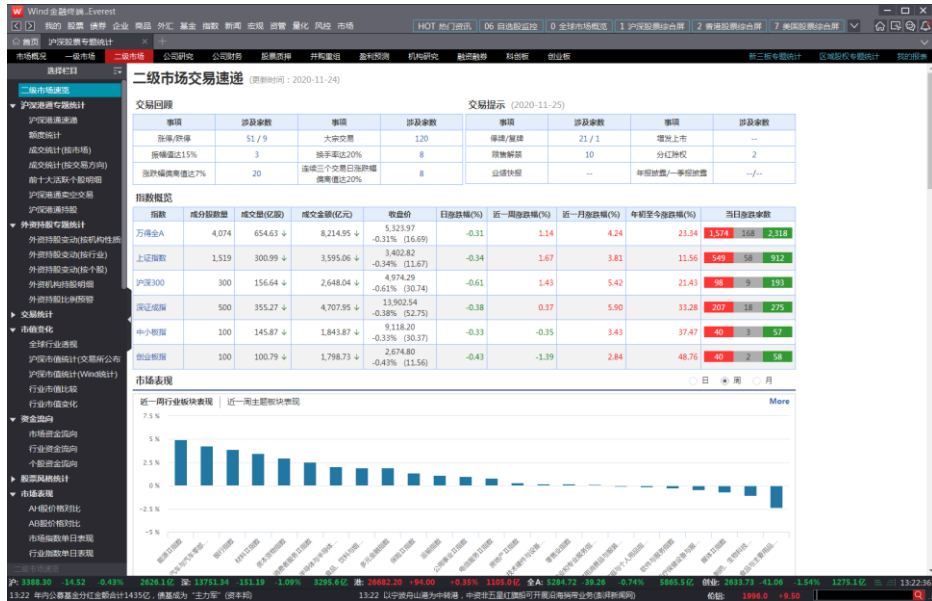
W Wind金融终端...Everest

我的 股票 债券 企业 商品 外汇 基金 指数 新闻 宏观 资管 量化 风险 市场

HOT 热门资讯 | 06 自选股监控 | 0 全球市场概览 | 1 沪深股票综合屏 | 2 香港股票综合屏 | 7 美国股票综合屏

首页 | 沪深股票专题统计 | +

市场概况 | 一级市场 | 二级市场 | 公司研究 | 公司财务 | 股票质押 | 并购重组 | 盈利预测 | 机构研究 | 融资融券 | 科创板 | 创业板 | 新三板专题统计 | 区域股权专题统计 | 我的报表

选择栏目

二级市场速递
▼ 沪深港通专题统计
沪深港通速递
额度统计
成交统计(按市场)
成交统计(按交易方向)
前十大活跃个股明细
沪深港通全交易
沪深港通持股
▼ 外资持股专题统计
外资持股变动(按机构性质)
外资持股变动(按行业)
外资持股变动(按个股)
外资机构持股明细
外资持股比例预警
▶ 交易统计
▼ 市值变化
全球行业透视
沪深市值统计(交易所公布)
沪深市值统计(Wind统计)
行业市值比较
行业市值变化
▼ 资金流向
市场资金流向
行业资金流向
个股资金流向
▶ 股票风格统计
▼ 市场表现
AH股价格对比
AB股价格对比
市场指数单日表现
行业指数单日表现
二级市场速递

二级市场交易速递 (更新时间：2020-11-24)

交易回顾

| 事项 | 涉及家数 | 事项 | 涉及家数 |
|---|---|---|---|
| 涨停/跌停 | 51 / 9 | 大宗交易 | 120 |
| 振幅超过15% | 3 | 换手率超20% | 8 |
| 涨跌幅偏离值达7% | 20 | 连续三个交易日涨跌幅偏离值达20% | 8 |

交易提示 (2020-11-25)

| 事项 | 涉及家数 | 事项 | 涉及家数 |
|---|---|---|---|
| 停牌/复牌 | 21 / 1 | 增发上市 | -- |
| 限售解禁 | 10 | 分红除权 | 2 |
| 业绩快报 | -- | 年报披露/一季报披露 | --/-- |

指数概览

| 指数 | 成分股数量 | 成交量(亿股) | 成交金额(亿元) | 收盘价 | 日涨跌幅(%) | 近一周涨跌幅(%) | 近一月涨跌幅(%) | 年初至今涨跌幅(%) | 当日涨跌家数 |
|---|---|---|---|---|---|---|---|---|---|
| 万得全A | 4,074 | 654.63 ↓ | 8,214.95 ↓ | 5,323.97 -0.31% (16.69) | -0.31 | 1.14 | 4.24 | 23.34 | 1,574 168 2,318 |
| 上证指数 | 1,519 | 300.99 ↓ | 3,595.06 ↓ | 3,402.82 -0.34% (11.67) | -0.34 | 1.67 | 3.81 | 11.56 | 549 58 912 |
| 沪深300 | 300 | 156.64 ↓ | 2,648.04 ↓ | 4,974.29 -0.61% (30.74) | -0.61 | 1.43 | 5.42 | 21.43 | 98 9 193 |
| 深证成指 | 500 | 355.27 ↓ | 4,707.95 ↓ | 13,902.54 -0.38% (52.75) | -0.38 | 0.37 | 5.90 | 33.28 | 207 18 275 |
| 中小板指 | 100 | 145.87 ↓ | 1,843.87 ↓ | 9,118.20 -0.33% (30.37) | -0.33 | -0.35 | 3.43 | 37.47 | 40 3 57 |
| 创业板指 | 100 | 100.79 ↓ | 1,798.73 ↓ | 2,674.80 -0.43% (11.56) | -0.43 | -1.39 | 2.84 | 48.76 | 40 2 58 |

市场表现 ○日 ●周 ○月

近一周行业板块表现 | 近一周主题板块表现 More

7.5 %
5 %
2.5 %
0
-2.5 %
-5 %

沪: 3388.30 -14.52 -0.43% 2626.1亿 深: 13751.34 -151.19 -1.09% 3295.6亿 港: 26682.20 +94.00 +0.35% 1105.0亿 全A: 5284.72 -39.26 -0.74% 5865.5亿 创业: 2633.73 -41.06 -1.54% 1275.1亿 13:22:36

13:22 年内公募基金分红金额合计1435亿，债基成为"主力军"(资本邦) 13:22 以宁波舟山港为中转港，中资非五星红旗船可开展沿海捎带业务(新华财经) 价格: 1996.0 +9.50